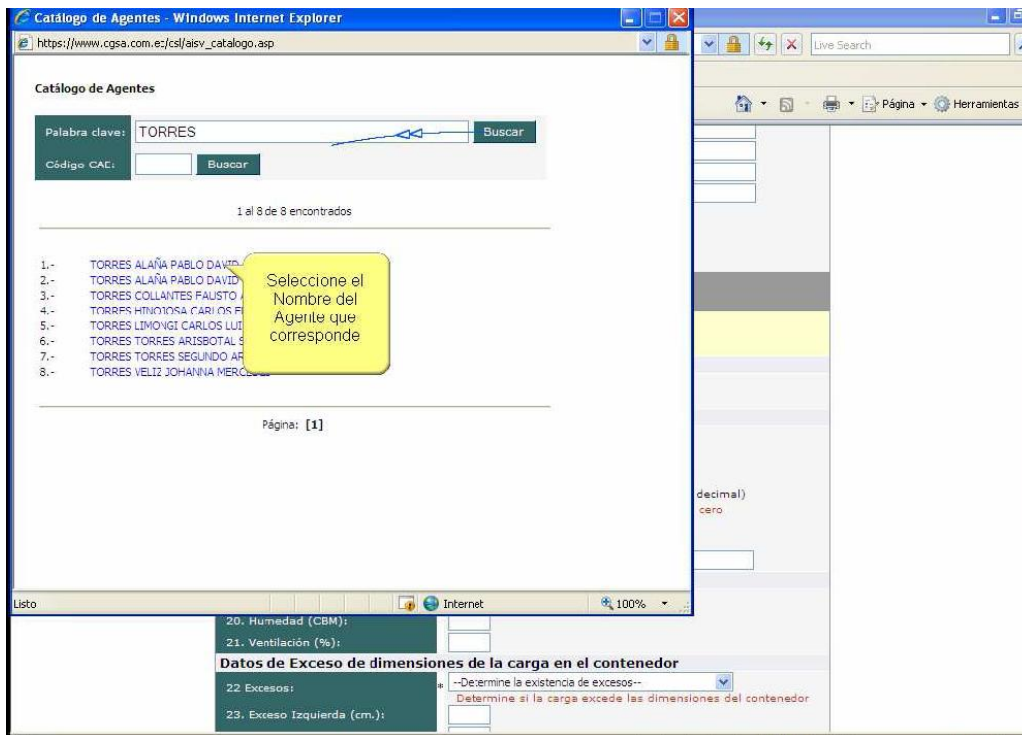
Catálogo de Agentes - Windows Internet Explorer

https://www.cgsa.com.ec/csl/aisv_catalogo.asp

Live Search

Página · Herramientas

Catálogo de Agentes

Palabra clave: TORRES Buscar

Código CAC: Buscar

1 al 8 de 8 encontrados

1.- TORRES ALAÑA PABLO DAVID
2.- TORRES ALAÑA PABLO DAVID
3.- TORRES COLLANTES FAUSTO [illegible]
4.- TORRES HINOJOSA CARLOS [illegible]
5.- TORRES LIMONGI CARLOS LUI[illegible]
6.- TORRES TORRES ARISBOTAL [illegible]
7.- TORRES TORRES SEGUNDO AR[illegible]
8.- TORRES VELIZ JOHANNA MERC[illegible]

Seleccione el Nombre del Agente que corresponde

Página: [1]

decimal)
cero

Listo

Internet

100%

20. Humedad (CBM):

21. Ventilación (%):

Datos de Exceso de dimensiones de la carga en el contenedor

22 Excesos: * --Determine la existencia de excesos--

Determine si la carga excede las dimensiones del contenedor

23. Exceso Izquierda (cm.):